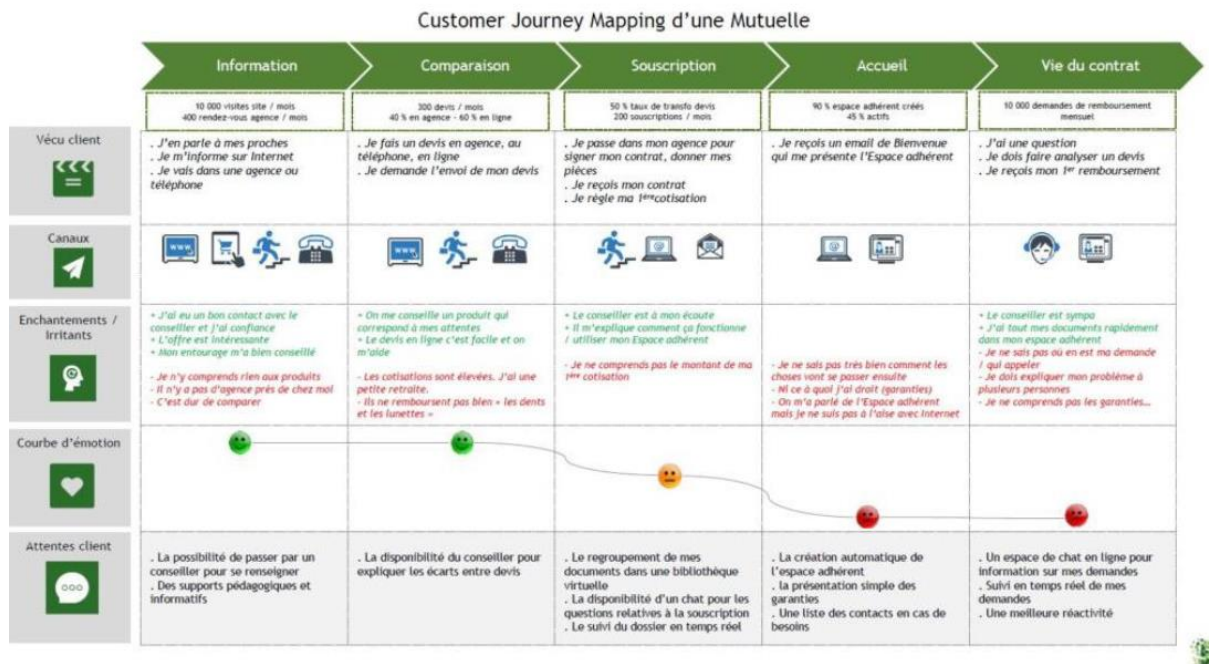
Customer Journey Mapping d'une Mutuelle

| | Information | Comparaison | Souscription | Accueil | Vie du contrat |
|---|---|---|---|---|---|
| | 10 000 visites site / mois 400 rendez-vous agence / mois | 300 devis / mois 40 % en agence - 60 % en ligne | 50 % taux de transfo devis 200 souscriptions / mois | 90 % espace adhérent créés 45 % actifs | 10 000 demandes de remboursement mensuel |
| Vécu client | . J'en parle à mes proches . Je m'informe sur Internet . Je vais dans une agence ou téléphone | . Je fais un devis en agence, au téléphone, en ligne . Je demande l'envoi de mon devis | . Je passe dans mon agence pour signer mon contrat, donner mes pièces . Je reçois mon contrat . Je règle ma 1ère cotisation | . Je reçois un email de Bienvenue qui me présente l'Espace adhérent | . J'ai une question . Je dois faire analyser un devis . Je reçois mon 1er remboursement |
| Canaux | www | www | | | |
| Enchantements / Irritants | + J'ai eu un bon contact avec le conseiller et j'ai confiance + L'offre est intéressante + Mon entourage m'a bien conseillé - Je n'y comprends rien aux produits - Il n'y a pas d'agence près de chez moi - C'est dur de comparer | + On me conseille un produit qui correspond à mes attentes + Le devis en ligne c'est facile et on m'aide - Les cotisations sont élevées. J'ai une petite retraite. - Ils ne remboursent pas bien « les dents et les lunettes » | + Le conseiller est à mon écoute + Il m'explique comment ça fonctionne / utiliser mon Espace adhérent - Je ne comprends pas le montant de ma 1ère cotisation | - Je ne sais pas très bien comment les choses vont se passer ensuite - Ni ce à quoi j'ai droit (garanties) - On m'a parlé de l'Espace adhérent mais je ne suis pas à l'aise avec internet | + Le conseiller est sympa + J'ai tout mes documents rapidement dans mon espace adhérent - Je ne sais pas où en est ma demande / qui appeler - Je dois expliquer mon problème à plusieurs personnes - Je ne comprends pas les garanties... |
| Courbe d'émotion | | | | | |
| Attentes client | . La possibilité de passer par un conseiller pour se renseigner . Des supports pédagogiques et informatifs | . La disponibilité du conseiller pour expliquer les écarts entre devis | . Le regroupement de mes documents dans une bibliothèque virtuelle . La disponibilité d'un chat pour les questions relatives à la souscription . Le suivi du dossier en temps réel | . La création automatique de l'espace adhérent . La présentation simple des garanties . Une liste des contacts en cas de besoins | . Un espace de chat en ligne pour information sur mes demandes . Suivi en temps réel de mes demandes . Une meilleure réactivité |